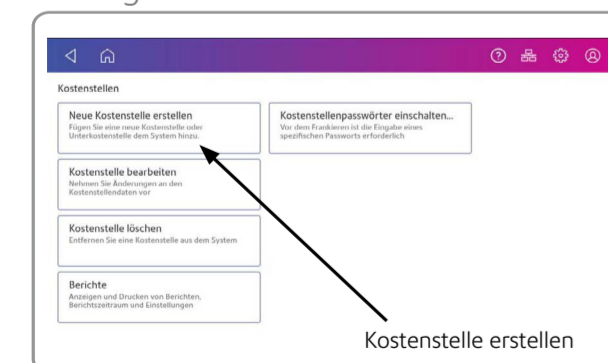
Kostenstellen

Neue Kostenstelle erstellen
Fügen Sie eine neue Kostenstelle oder Unterkostenstelle dem System hinzu.

Kostenstellenpasswörter einschalten...
Vor dem Frankieren ist die Eingabe eines spezifischen Passworts erforderlich

Kostenstelle bearbeiten
Nehmen Sie Änderungen an den Kostenstellendaten vor

Kostenstelle löschen
Entfernen Sie eine Kostenstelle aus dem System

Berichte
Anzeigen und Drucken von Berichten, Berichtszeitraum und Einstellungen

Kostenstelle erstellen